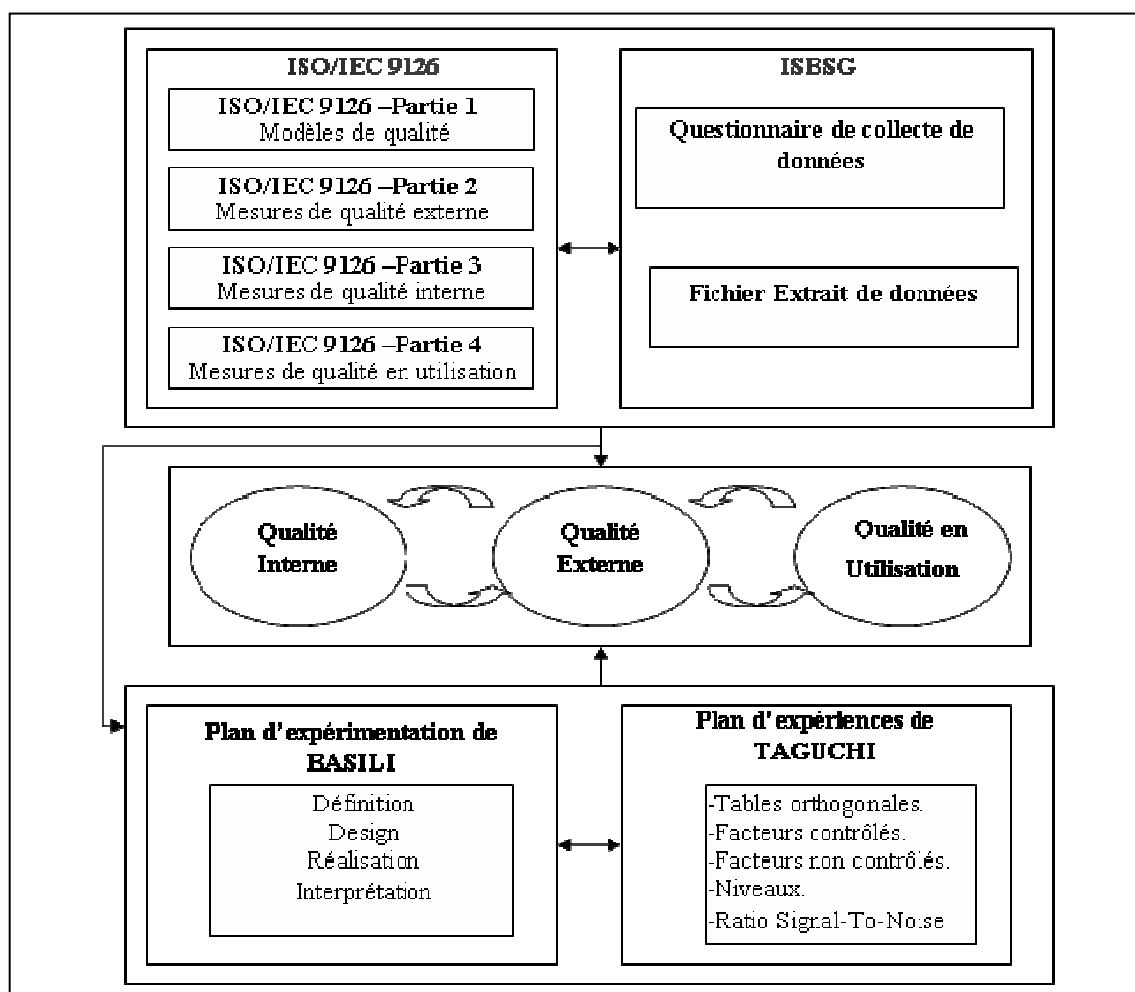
ISO/IEC 9126

ISO/IEC 9126 –Partie 1
Modèles de qualité

ISO/IEC 9126 –Partie 2
Mesures de qualité externe

ISO/IEC 9126 –Partie 3
Mesures de qualité interne

ISO/IEC 9126 –Partie 4
Mesures de qualité en utilisation

ISBSG

Questionnaire de collecte de données

Fichier Extrait de données

Qualité Interne

Qualité Externe

Qualité en Utilisation

Plan d'expérimentation de BASILI

Définition
Design
Réalisation
Interprétation

Plan d'expériences de TAGUCHI

-Tables orthogonales.
-Facteurs contrôlés.
-Facteurs non contrôlés.
-Niveaux.
-Ratio Signal-To-Noise